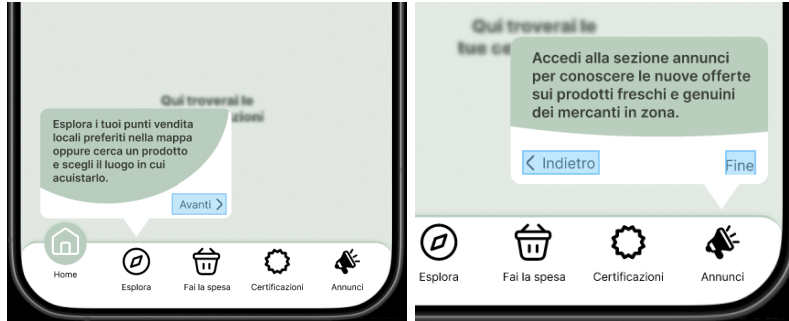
Qui troverai le
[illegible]zioni

Esplora i tuoi punti vendita locali preferiti nella mappa oppure cerca un prodotto e scegli il luogo in cui acuistarlo.

Avanti >

Home
Esplora
Fai la spesa
Certificazioni
Annunci

Qui troverai le
tue ce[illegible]

Accedi alla sezione annunci per conoscere le nuove offerte sui prodotti freschi e genuini dei mercanti in zona.

< Indietro
Fine

Esplora
Fai la spesa
Certificazioni
Annunci